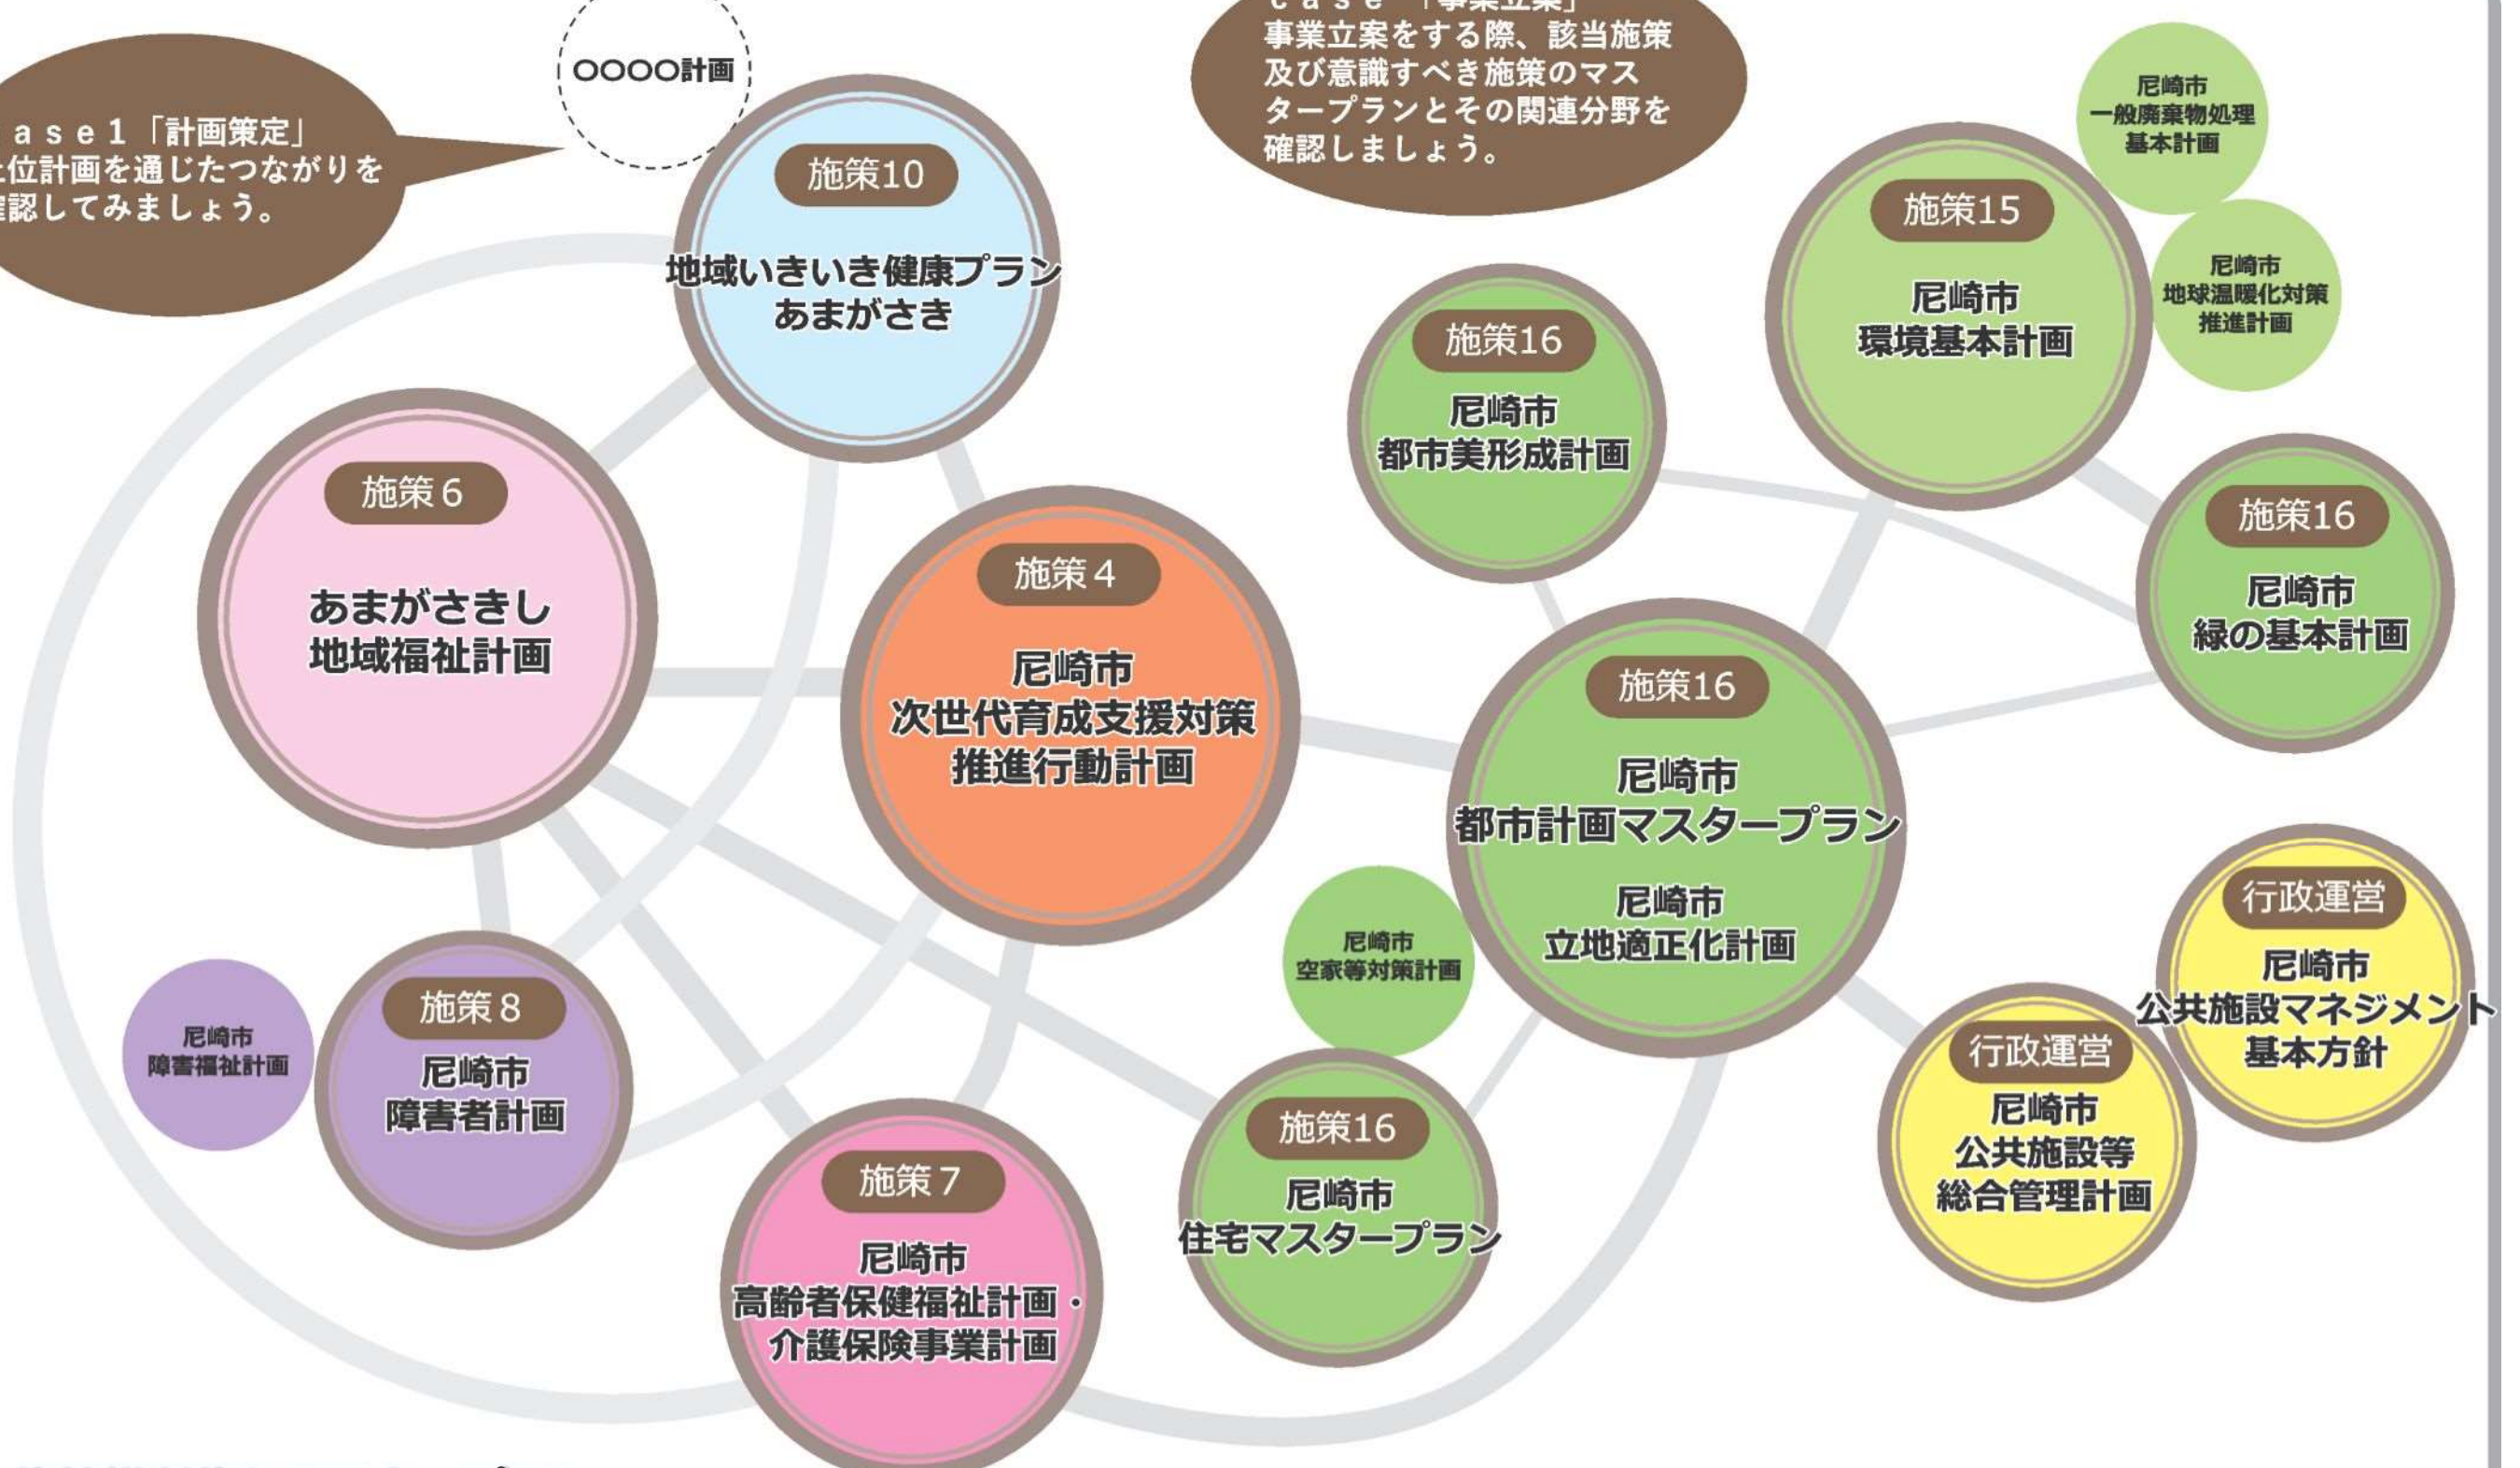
ase1「計画策定」
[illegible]位計画を通じたつながりを
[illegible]認してみましょう。

○○○○計画

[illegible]
事業立案をする際、該当施策及び意識すべき施策のマスタープランとその関連分野を確認しましょう。

尼崎市
一般廃棄物処理
基本計画

施策10
地域いきいき健康プラン
あまがさき

施策15
尼崎市
環境基本計画

尼崎市
地球温暖化対策
推進計画

施策16
尼崎市
都市美形成計画

施策6
あまがさきし
地域福祉計画

施策4
尼崎市
次世代育成支援対策
推進行動計画

施策16
尼崎市
緑の基本計画

施策16
尼崎市
都市計画マスタープラン
尼崎市
立地適正化計画

尼崎市
空家等対策計画

行政運営
尼崎市
公共施設マネジメント
基本方針

尼崎市
障害福祉計画

施策8
尼崎市
障害者計画

行政運営
尼崎市
公共施設等
総合管理計画

施策16
尼崎市
住宅マスタープラン

施策7
尼崎市
高齢者保健福祉計画・
介護保険事業計画